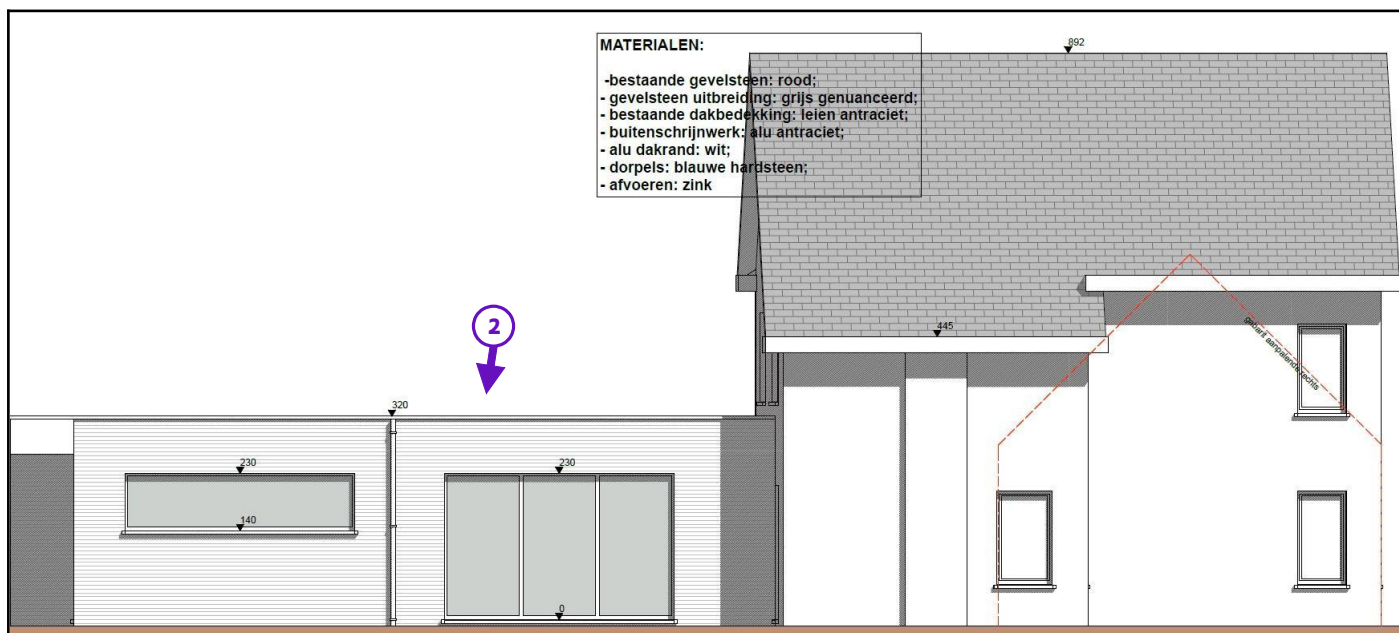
MATERIALEN:

-bestaande gevelsteen: rood;
- gevelsteen uitbreiding: grijs genuanceerd;
- bestaande dakbedekking: leien antraciet;
- buitenschrijnwerk: alu antraciet;
- alu dakrand: wit;
- dorpels: blauwe hardsteen;
- afvoeren: zink

892

445

gebuur aanpalende zijde

2

320

230

140

230

0